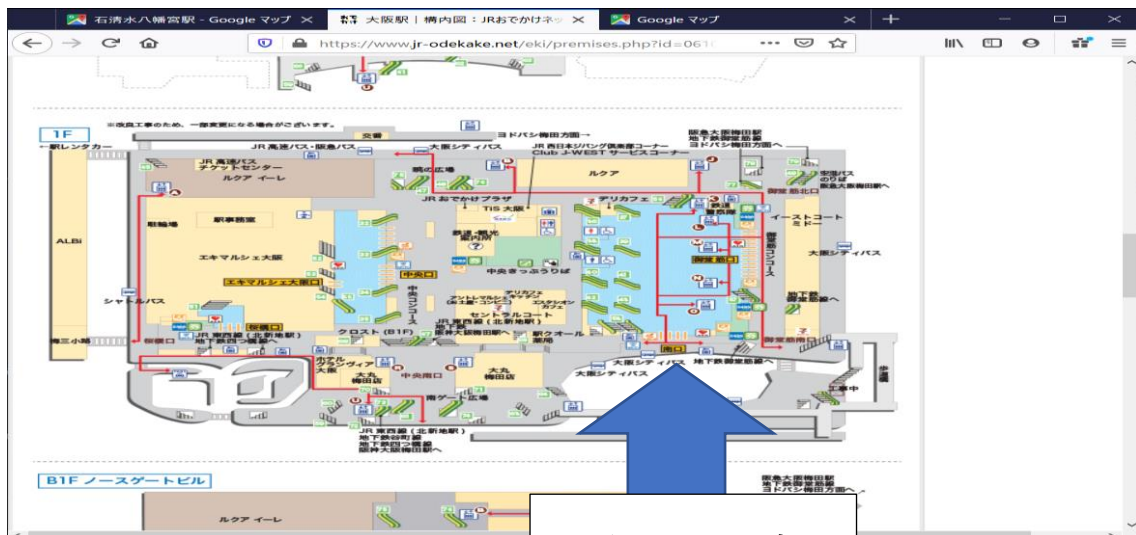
石清水八幡宮駅 - Google マップ ×
大阪駅｜構内図：JRおでかけネッ ×
Google マップ ×
+
https://www.jr-odekake.net/eki/premises.php?id=061

1F
※改良工事のため、一部変更になる場合がございます。
交番
ヨドバシ梅田方面→
←駅レンタカー
JR 高速バス・阪急バス
大阪シティバス
JR 西日本ジパング倶楽部コーナー
Club J-WEST サービスコーナー
阪急大阪梅田駅
地下鉄御堂筋線
ヨドバシ梅田方面へ
JR 高速バス
チケットセンター
ルクア イーレ
時の広場
ルクア
JR おでかけプラザ
TiS 大阪
デリカフェ
歩道バス
のりば
阪急大阪梅田駅へ
御堂筋北口
イーストコート
ミドー
駐輪場
駅事務室
ALBi
鉄道・観光
案内所
エキマルシェ大阪
中央口
中央きっぷうりば
御堂筋口
大阪シティバス
エキマルシェ大阪口
シャトルバス
中央コンコース
アントレマルシェ
セントラルコート
エスタシオン
カフェ
御堂筋コンコース
地下鉄
御堂筋線へ
桜橋口
JR 東西線（北新地駅）
地下鉄四つ橋線へ
クロスト（B1F）
JR 東西線（北新地駅）
阪神大阪梅田駅へ
駅クオール
薬局
梅三小路
桜橋口
ホテル
グランヴィア
大阪
大丸
梅田店
中央南口
大丸
梅田店
大阪シティバス
南口
地下鉄御堂筋線へ
大阪シティバス
工事中
歩道橋
南ゲート広場
JR 東西線（北新地駅）
地下鉄谷町線
地下鉄四つ橋線
阪神大阪梅田駅へ
B1F ノースゲートビル
阪急大阪梅田駅
地下鉄御堂筋線
ヨドバシ梅田方面へ
ルクア イーレ